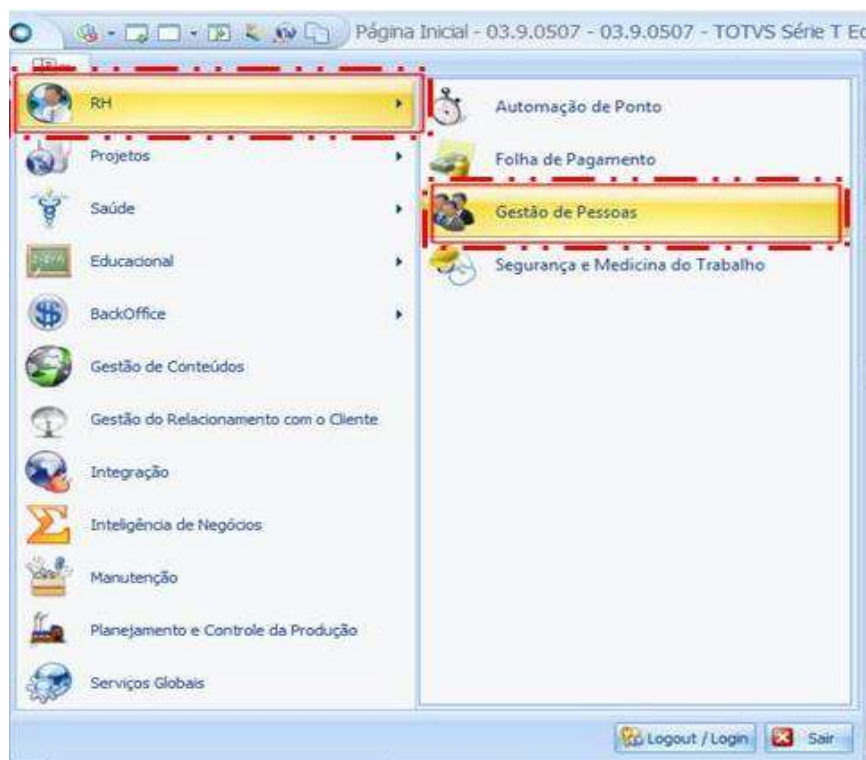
Página Inicial - 03.9.0507 - 03.9.0507 - TOTVS Série T Ec

RH

Projetos

Saúde

Educacional

BackOffice

Gestão de Conteúdos

Gestão do Relacionamento com o Cliente

Integração

Inteligência de Negócios

Manutenção

Planejamento e Controle da Produção

Serviços Globais

Automação de Ponto

Folha de Pagamento

Gestão de Pessoas

Segurança e Medicina do Trabalho

Logout / Login

Sair